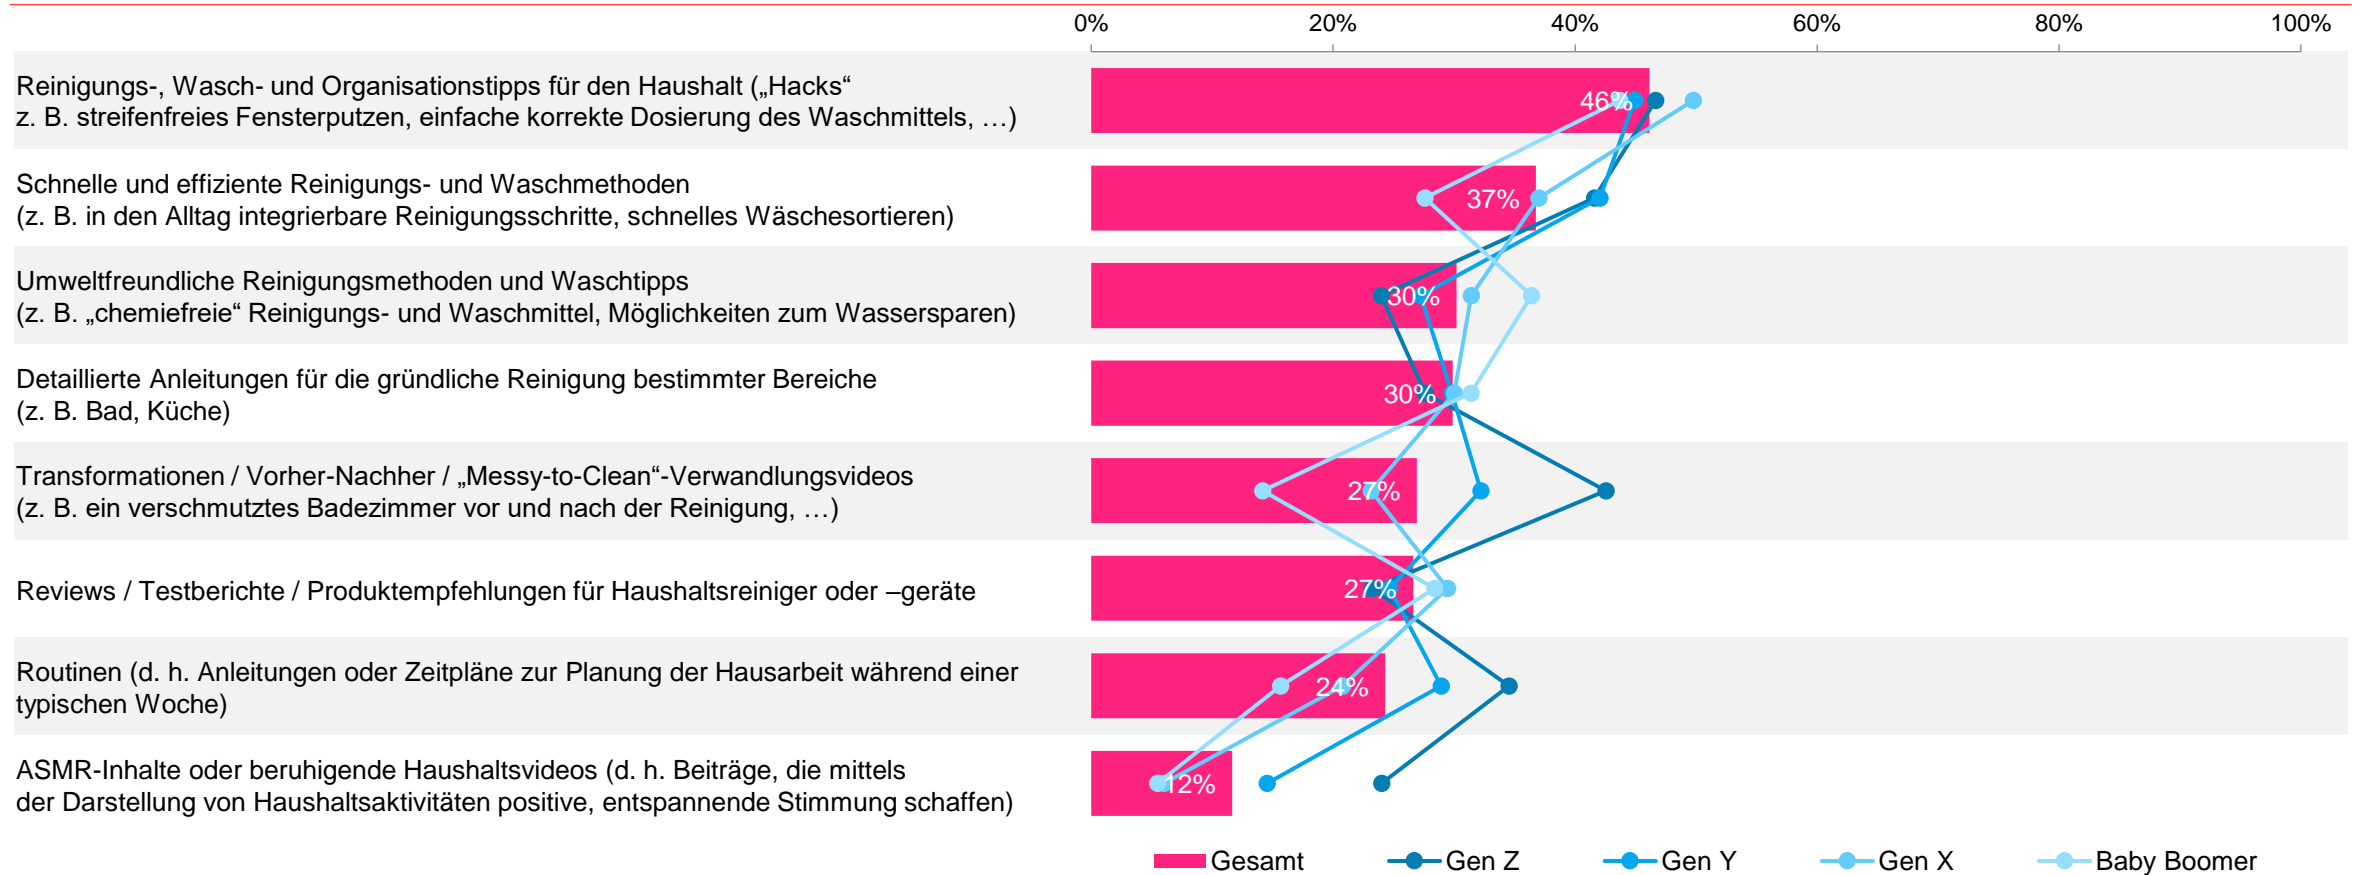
0% 20% 40% 60% 80% 100%

Reinigungs-, Wasch- und Organisationstipps für den Haushalt („Hacks“ z. B. streifenfreies Fensterputzen, einfache korrekte Dosierung des Waschmittels, …)

46%

Schnelle und effiziente Reinigungs- und Waschmethoden (z. B. in den Alltag integrierbare Reinigungsschritte, schnelles Wäschesortieren)

37%

Umweltfreundliche Reinigungsmethoden und Waschtipps (z. B. „chemiefreie“ Reinigungs- und Waschmittel, Möglichkeiten zum Wassersparen)

30%

Detaillierte Anleitungen für die gründliche Reinigung bestimmter Bereiche (z. B. Bad, Küche)

30%

Transformationen / Vorher-Nachher / „Messy-to-Clean“-Verwandlungsvideos (z. B. ein verschmutztes Badezimmer vor und nach der Reinigung, …)

27%

Reviews / Testberichte / Produktempfehlungen für Haushaltsreiniger oder –geräte

27%

Routinen (d. h. Anleitungen oder Zeitpläne zur Planung der Hausarbeit während einer typischen Woche)

24%

ASMR-Inhalte oder beruhigende Haushaltsvideos (d. h. Beiträge, die mittels der Darstellung von Haushaltsaktivitäten positive, entspannende Stimmung schaffen)

12%

Gesamt Gen Z Gen Y Gen X Baby Boomer